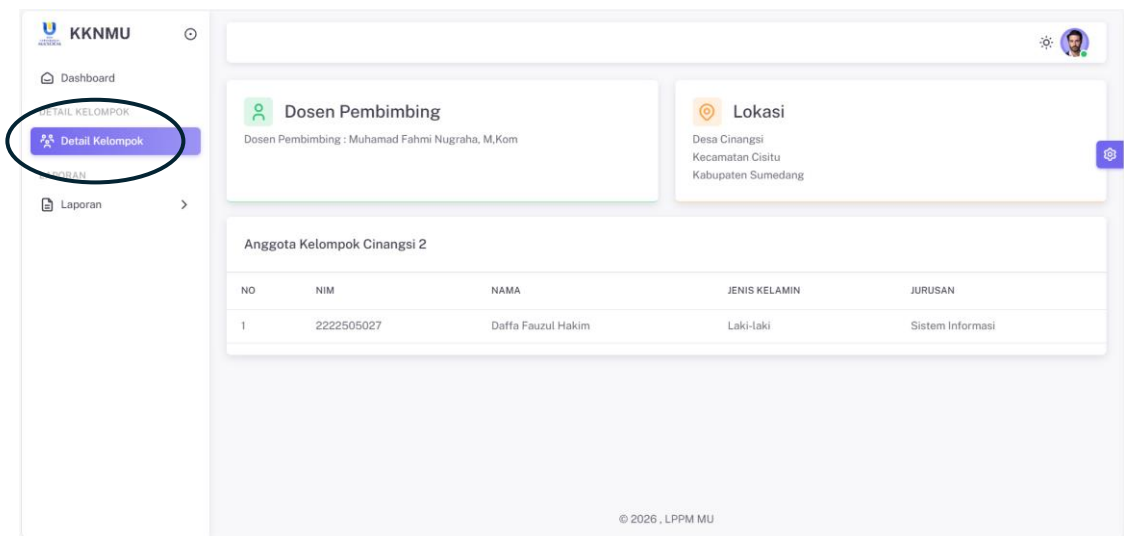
KKNMU

Dashboard

DETAIL KELOMPOK

Detail Kelompok

LAPORAN

Laporan

Dosen Pembimbing

Dosen Pembimbing : Muhamad Fahmi Nugraha, M,Kom

Lokasi

Desa Cinangsi
Kecamatan Cisitu
Kabupaten Sumedang

Anggota Kelompok Cinangsi 2

| NO | NIM | NAMA | JENIS KELAMIN | JURUSAN |
|---|---|---|---|---|
| 1 | 2222505027 | Daffa Fauzul Hakim | Laki-laki | Sistem Informasi |

© 2026 , LPPM MU